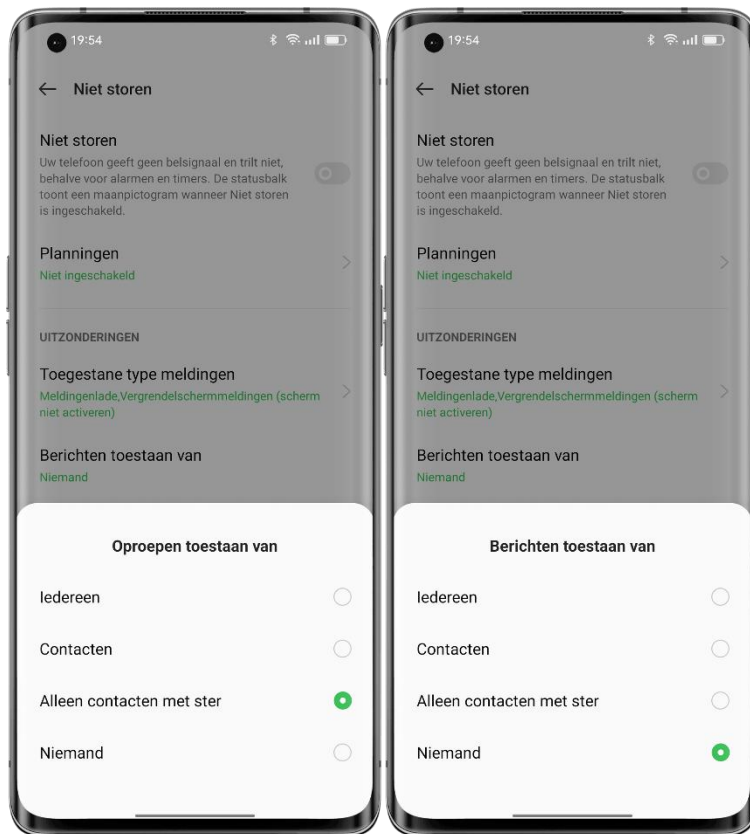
19:54

Niet storen

Niet storen
Uw telefoon geeft geen belsignaal en trilt niet, behalve voor alarmen en timers. De statusbalk toont een maanpictogram wanneer Niet storen is ingeschakeld.

Planningen
Niet ingeschakeld

UITZONDERINGEN

Toegestane type meldingen
Meldingenlade,Vergrendelschermmeldingen (scherm niet activeren)

Berichten toestaan van
Niemand

Oproepen toestaan van

Iedereen

Contacten

Alleen contacten met ster

Niemand

19:54

Niet storen

Niet storen
Uw telefoon geeft geen belsignaal en trilt niet, behalve voor alarmen en timers. De statusbalk toont een maanpictogram wanneer Niet storen is ingeschakeld.

Planningen
Niet ingeschakeld

UITZONDERINGEN

Toegestane type meldingen
Meldingenlade,Vergrendelschermmeldingen (scherm niet activeren)

Berichten toestaan van
Niemand

Berichten toestaan van

Iedereen

Contacten

Alleen contacten met ster

Niemand